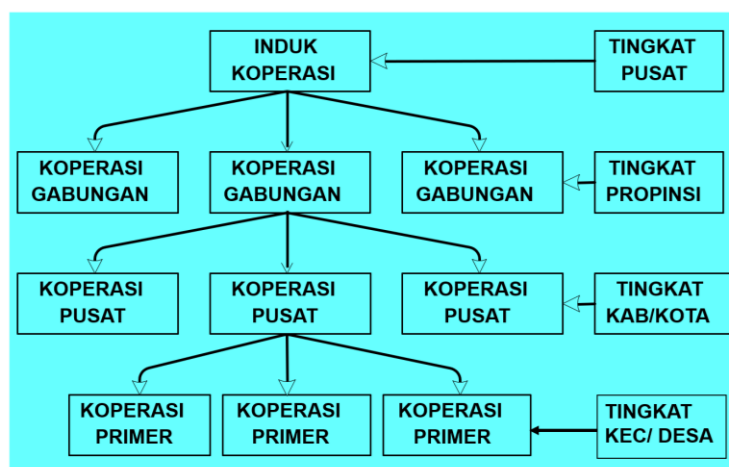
INDUK KOPERASI

TINGKAT PUSAT

KOPERASI GABUNGAN

KOPERASI GABUNGAN

KOPERASI GABUNGAN

TINGKAT PROPINSI

KOPERASI PUSAT

KOPERASI PUSAT

KOPERASI PUSAT

TINGKAT KAB/KOTA

KOPERASI PRIMER

KOPERASI PRIMER

KOPERASI PRIMER

TINGKAT KEC/ DESA